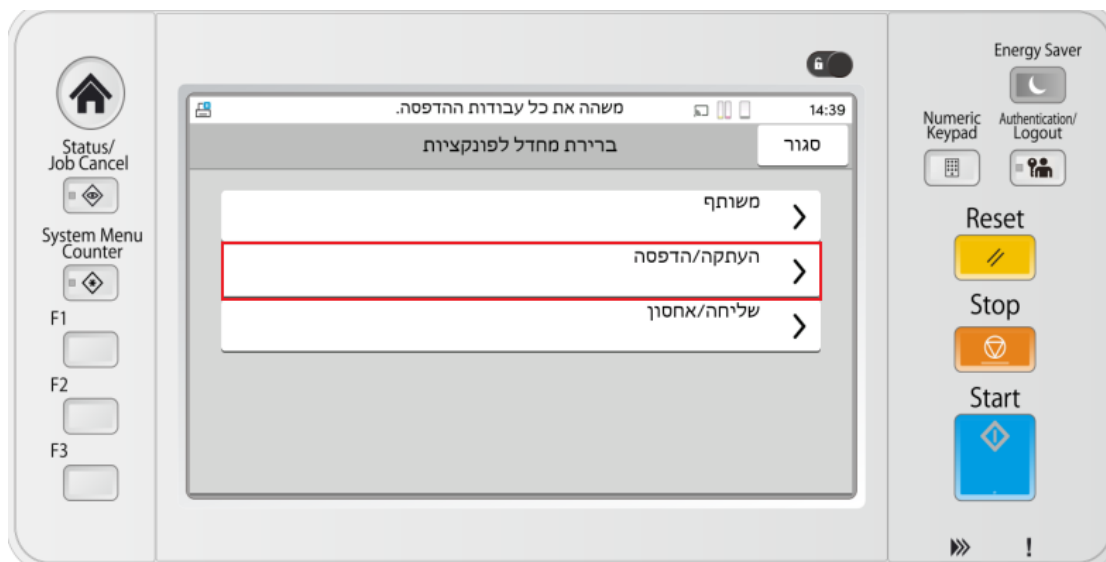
Status/
Job Cancel

System Menu
Counter

F1

F2

F3

משהה את כל עבודות ההדפסה.

14:39

ברירת מחדל לפונקציות

סגור

משותף

העתקה/הדפסה

שליחה/אחסון

Energy Saver

Numeric Keypad

Authentication/ Logout

Reset

Stop

Start